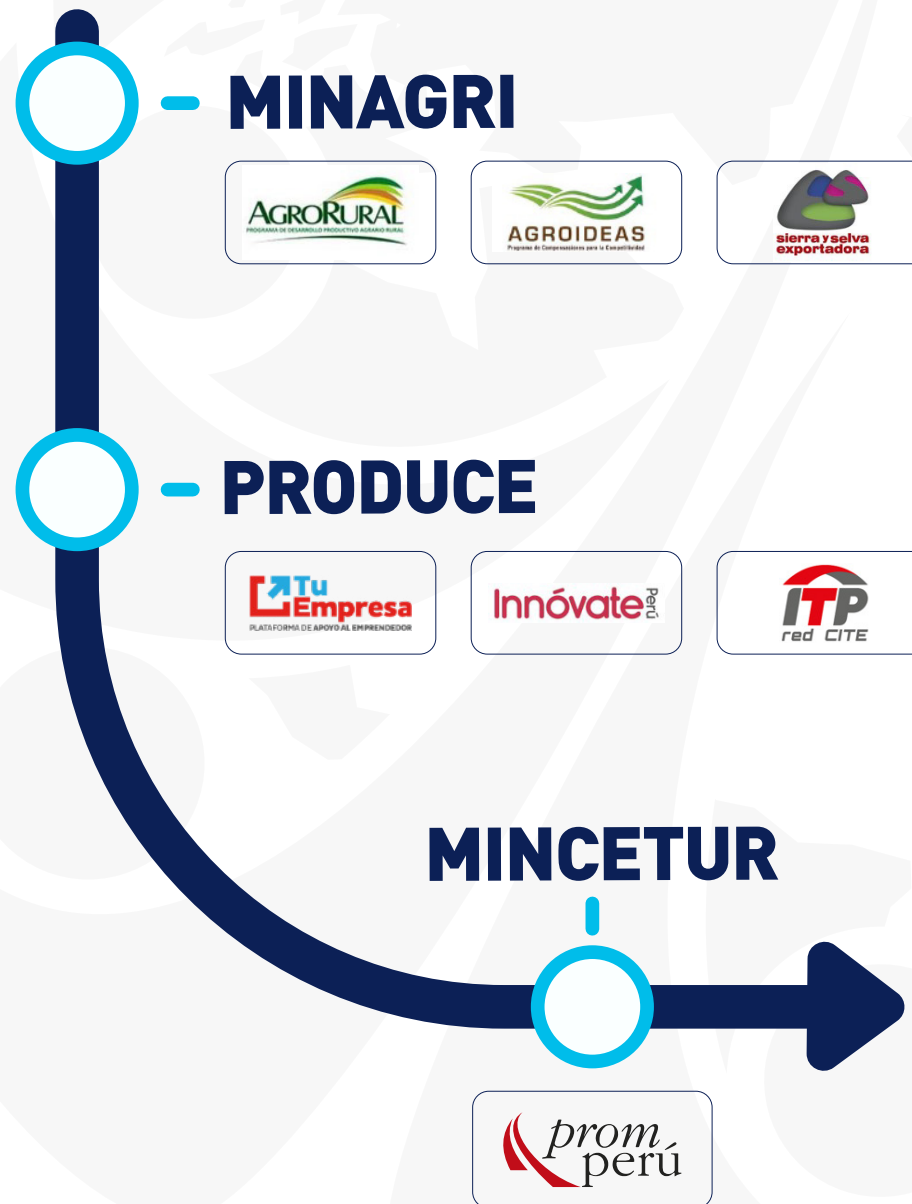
MINAGRI

AGRORURAL
PROGRAMA DE DESARROLLO PRODUCTIVO AGRARIO RURAL

AGROIDEAS
Programa de Compensaciones para la Competitividad

sierra y selva exportadora

PRODUCE

Tu Empresa
PLATAFORMA DE APOYO AL EMPRENDEDOR

Innóvate Perú

ITP
red CITE

MINCETUR

prom perú